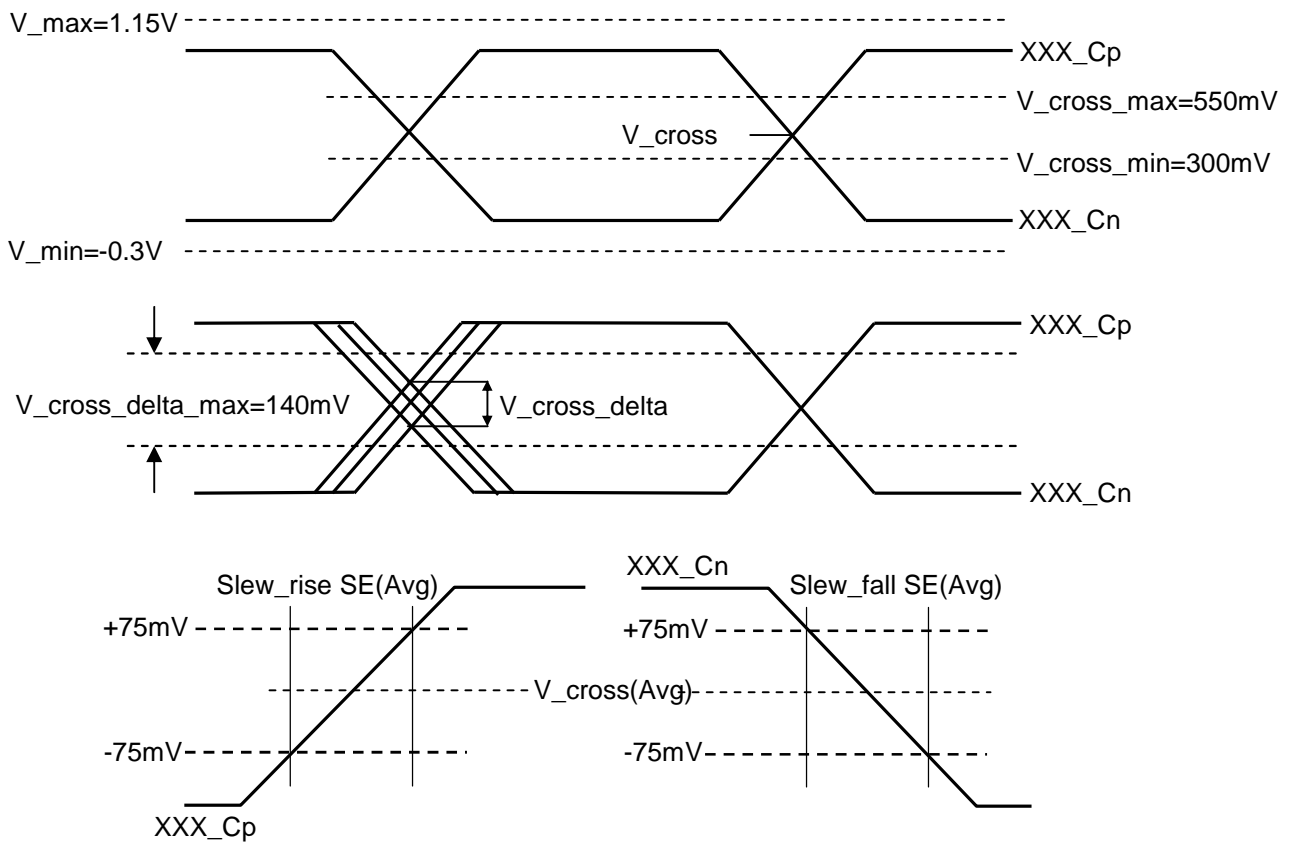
V_max=1.15V

XXX_Cp

V_cross_max=550mV

V_cross

V_cross_min=300mV

XXX_Cn

V_min=-0.3V

XXX_Cp

V_cross_delta_max=140mV

V_cross_delta

XXX_Cn

Slew_rise SE(Avg)

XXX_Cn

Slew_fall SE(Avg)

+75mV

+75mV

V_cross(Avg)

-75mV

-75mV

XXX_Cp